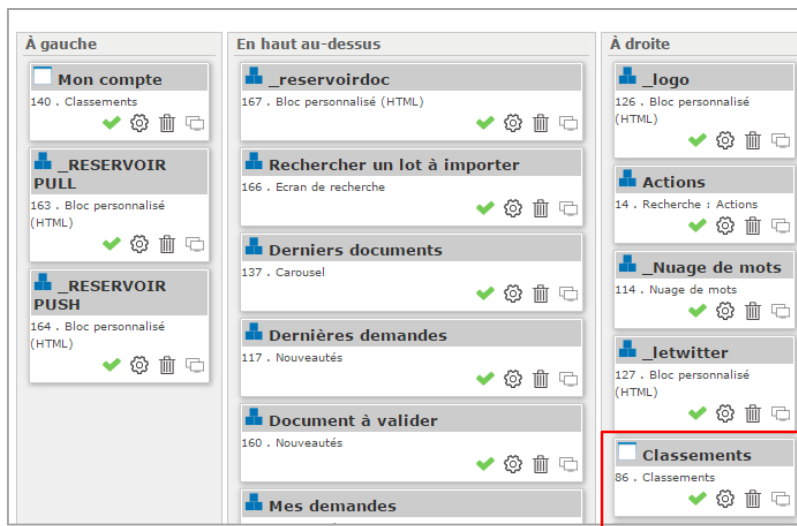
À gauche

Mon compte
140 . Classements

_RESERVOIR PULL
163 . Bloc personnalisé (HTML)

_RESERVOIR PUSH
164 . Bloc personnalisé (HTML)

En haut au-dessus

_reservoirdoc
167 . Bloc personnalisé (HTML)

Rechercher un lot à importer
166 . Ecran de recherche

Derniers documents
137 . Carousel

Dernières demandes
117 . Nouveautés

Document à valider
160 . Nouveautés

Mes demandes

À droite

_logo
126 . Bloc personnalisé (HTML)

Actions
14 . Recherche : Actions

_Nuage de mots
114 . Nuage de mots

_letwitter
127 . Bloc personnalisé (HTML)

Classements
86 . Classements